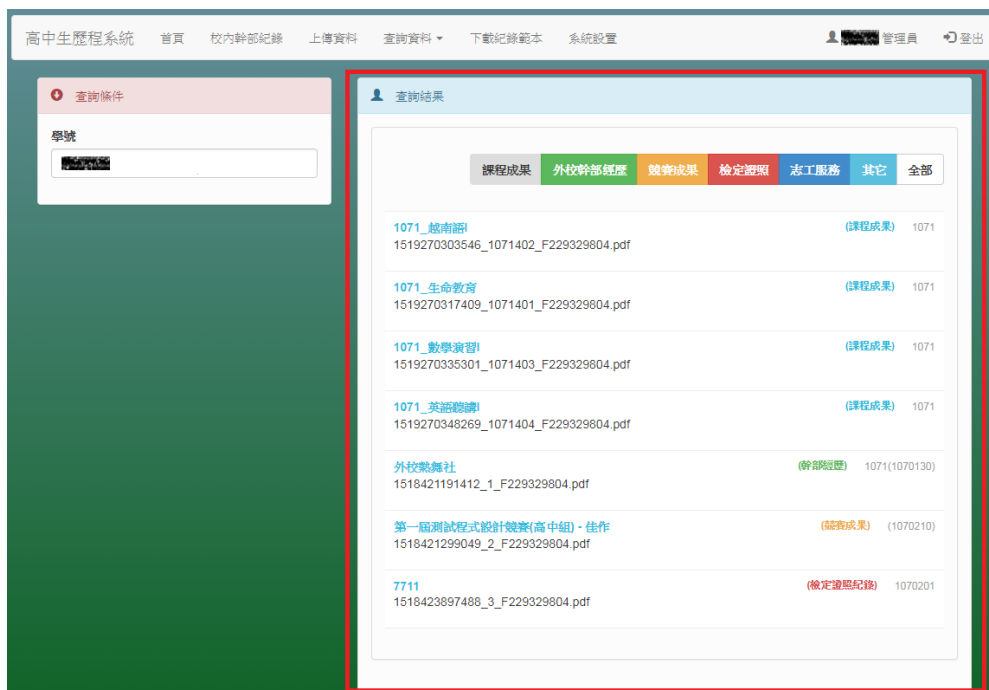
高中生歷程系統 首頁 校內幹部紀錄 上傳資料 查詢資料 ▾ 下載紀錄範本 系統設置

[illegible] 管理員 登出

查詢條件

學號

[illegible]

查詢結果

課程成果 外校幹部經歷 競賽成果 檢定證照 志工服務 其它 全部

1071_越南語I
1519270303546_1071402_F229329804.pdf
(課程成果) 1071

1071_生命教育
1519270317409_1071401_F229329804.pdf
(課程成果) 1071

1071_數學演習I
1519270335301_1071403_F229329804.pdf
(課程成果) 1071

1071_英語聽講I
1519270348269_1071404_F229329804.pdf
(課程成果) 1071

外校熱舞社
1518421191412_1_F229329804.pdf
(幹部經歷) 1071(1070130)

第一屆測試程式設計競賽(高中組) - 佳作
1518421299049_2_F229329804.pdf
(競賽成果) (1070210)

7711
1518423897488_3_F229329804.pdf
(檢定證照紀錄) 1070201